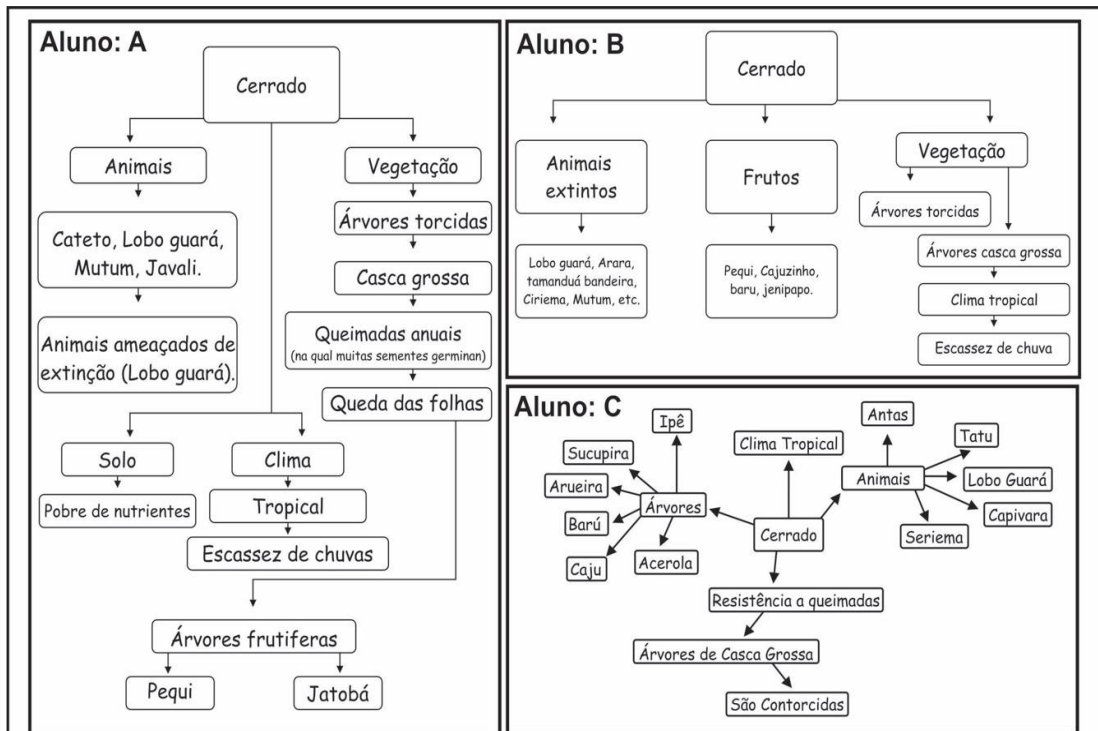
Aluno: A

Cerrado

Animais

Cateto, Lobo guará, Mutum, Javali.

Animais ameaçados de extinção (Lobo guará).

Vegetação

Árvores torcidas

Casca grossa

Queimadas anuais (na qual muitas sementes germinan)

Queda das folhas

Solo

Pobre de nutrientes

Clima

Tropical

Escassez de chuvas

Árvores frutiferas

Pequi

Jatobá

Aluno: B

Cerrado

Animais extintos

Lobo guará, Arara, tamanduá bandeira, Ciriema, Mutum, etc.

Frutos

Pequi, Cajuzinho, baru, jenipapo.

Vegetação

Árvores torcidas

Árvores casca grossa

Clima tropical

Escassez de chuva

Aluno: C

Ipê

Sucupira

Arueira

Barú

Caju

Acerola

Árvores

Clima Tropical

Cerrado

Antas

Tatu

Animais

Lobo Guará

Capivara

Seriema

Resistência a queimadas

Árvores de Casca Grossa

São Contorcidas